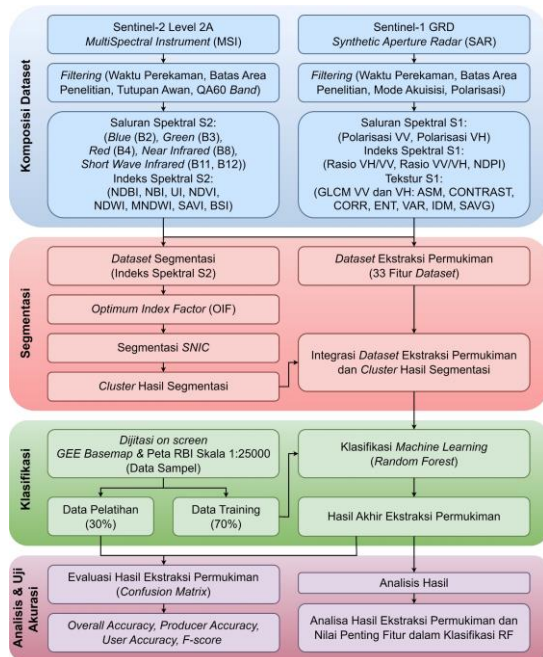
Komposisi Dataset

Sentinel-2 Level 2A
MultiSpectral Instrument (MSI)

Filtering (Waktu Perekaman, Batas Area Penelitian, Tutupan Awan, QA60 Band)

Saluran Spektral S2:
(Blue (B2), Green (B3), Red (B4), Near Infrared (B8), Short Wave Infrared (B11, B12))
Indeks Spektral S2:
(NDBI, NBI, UI, NDVI, NDWI, MNDWI, SAVI, BSI)

Sentinel-1 GRD
Synthetic Aperture Radar (SAR)

Filtering (Waktu Perekaman, Batas Area Penelitian, Mode Akuisisi, Polarisasi)

Saluran Spektral S1:
(Polarisasi VV, Polarisasi VH)
Indeks Spektral S1:
(Rasio VH/VV, Rasio VV/VH, NDPI)
Tekstur S1:
(GLCM VV dan VH: ASM, CONTRAST, CORR, ENT, VAR, IDM, SAVG)

Segmentasi

Dataset Segmentasi
(Indeks Spektral S2)

Optimum Index Factor (OIF)

Segmentasi SNIC

Cluster Hasil Segmentasi

Dataset Ekstraksi Permukiman
(33 Fitur Dataset)

Integrasi Dataset Ekstraksi Permukiman dan Cluster Hasil Segmentasi

Klasifikasi

Dijitasi on screen
GEE Basemap & Peta RBI Skala 1:25000
(Data Sampel)

Data Pelatihan
(30%)

Data Training
(70%)

Klasifikasi Machine Learning
(Random Forest)

Hasil Akhir Ekstraksi Permukiman

Analisis & Uji Akurasi

Evaluasi Hasil Ekstraksi Permukiman
(Confusion Matrix)

Overall Accuracy, Producer Accuracy, User Accuracy, F-score

Analisis Hasil

Analisa Hasil Ekstraksi Permukiman dan Nilai Penting Fitur dalam Klasifikasi RF